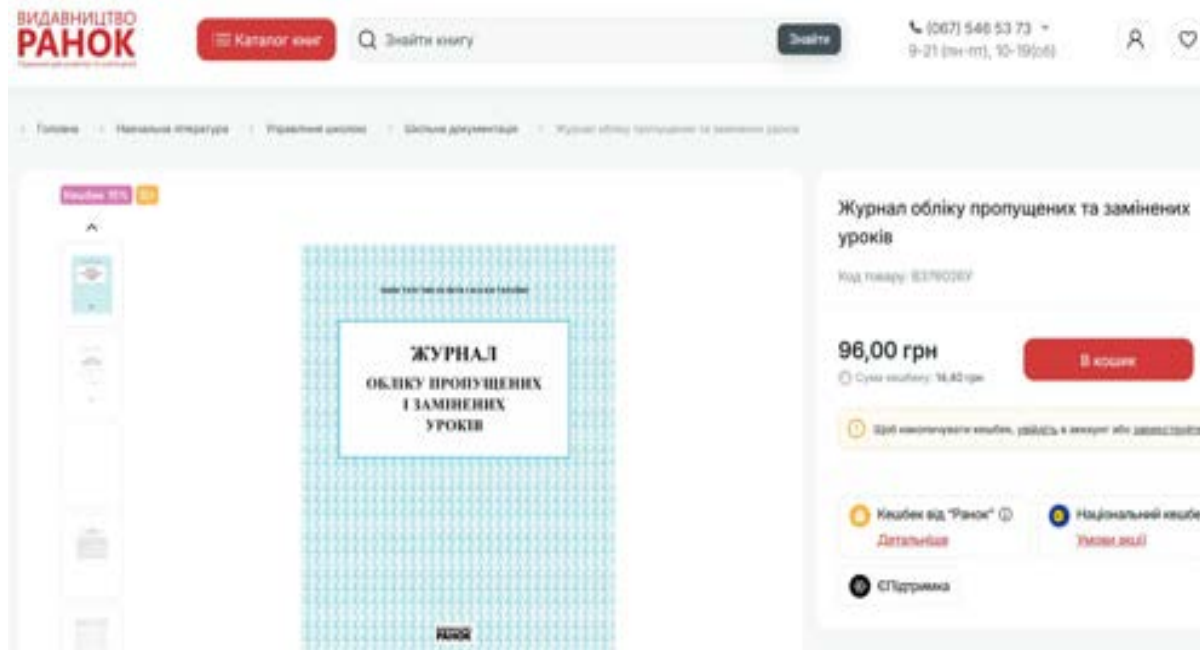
ВИДАВНИЦТВО
РАНОК

Каталог книг

Знайти книгу

Знайти

(067) 546 53 73
9-21 (пн-пт), 10-19(сб)

Головна › Навчальна література › Управління школою › Шкільна документація › Журнал обліку пропущених та замінених уроків

Кешбек 15%

ЖУРНАЛ
ОБЛІКУ ПРОПУЩЕНИХ
І ЗАМІНЕНИХ
УРОКІВ

РАНОК

Журнал обліку пропущених та замінених уроків

Код товару: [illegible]

96,00 грн

Сума кешбеку: 14,40 грн

В кошик

Щоб накопичувати кешбек, увійдіть в акаунт або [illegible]

Кешбек від "Ранок"
Детальніше

Національний кешбек
Умови акції

єПідтримка